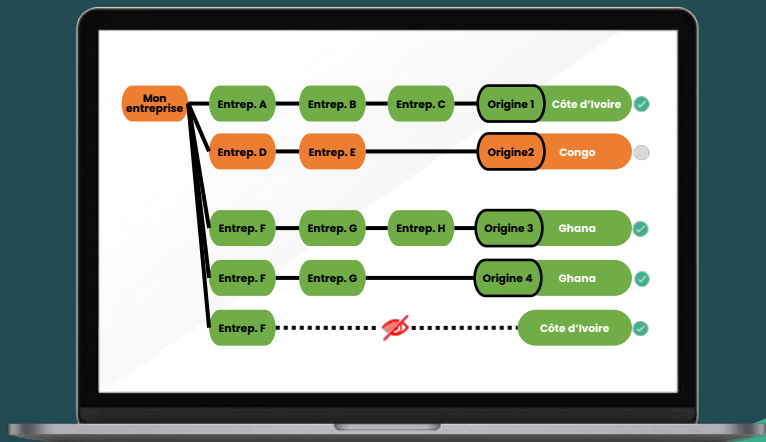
Mon entreprise

Entrep. A

Entrep. B

Entrep. C

Origine 1

Côte d'Ivoire

Entrep. D

Entrep. E

Origine2

Congo

Entrep. F

Entrep. G

Entrep. H

Origine 3

Ghana

Entrep. F

Entrep. G

Origine 4

Ghana

Entrep. F

Côte d'Ivoire